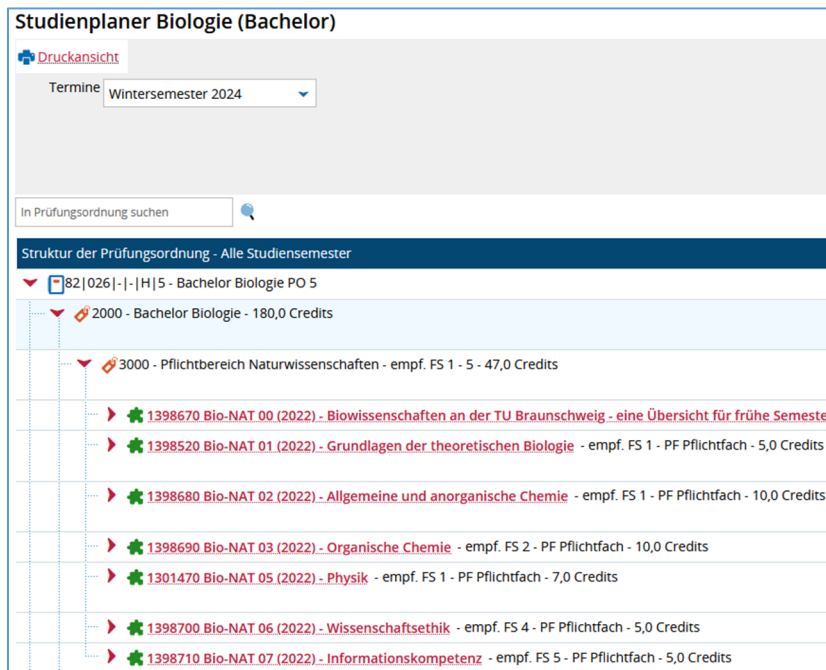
Studienplaner Biologie (Bachelor)

Druckansicht

Termine Wintersemester 2024

In Prüfungsordnung suchen

Struktur der Prüfungsordnung - Alle Studiensemester

82|026|-|-|H|5 - Bachelor Biologie PO 5

2000 - Bachelor Biologie - 180,0 Credits

3000 - Pflichtbereich Naturwissenschaften - empf. FS 1 - 5 - 47,0 Credits

1398670 Bio-NAT 00 (2022) - Biowissenschaften an der TU Braunschweig - eine Übersicht für frühe Semeste

1398520 Bio-NAT 01 (2022) - Grundlagen der theoretischen Biologie - empf. FS 1 - PF Pflichtfach - 5,0 Credits

1398680 Bio-NAT 02 (2022) - Allgemeine und anorganische Chemie - empf. FS 1 - PF Pflichtfach - 10,0 Credits

1398690 Bio-NAT 03 (2022) - Organische Chemie - empf. FS 2 - PF Pflichtfach - 10,0 Credits

1301470 Bio-NAT 05 (2022) - Physik - empf. FS 1 - PF Pflichtfach - 7,0 Credits

1398700 Bio-NAT 06 (2022) - Wissenschaftsethik - empf. FS 4 - PF Pflichtfach - 5,0 Credits

1398710 Bio-NAT 07 (2022) - Informationskompetenz - empf. FS 5 - PF Pflichtfach - 5,0 Credits